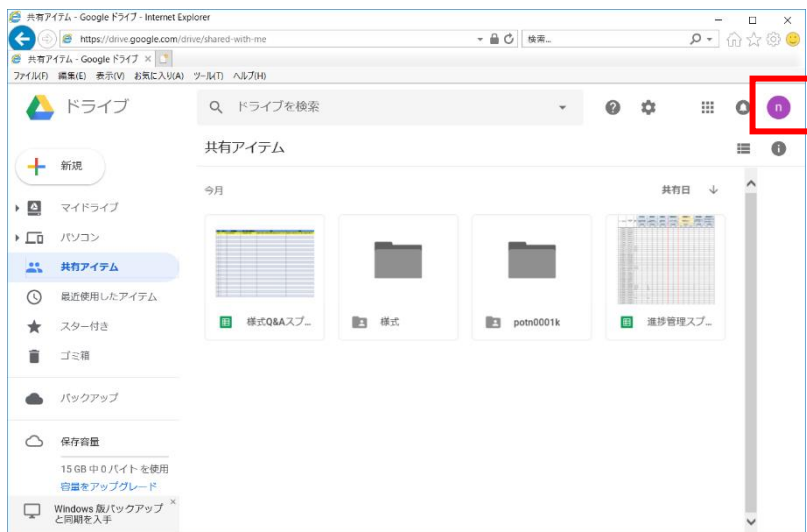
共有アイテム - Google ドライブ - Internet Explorer

https://drive.google.com/drive/shared-with-me

検索...

共有アイテム - Google ドライブ ×

ファイル(F) 編集(E) 表示(V) お気に入り(A) ツール(T) ヘルプ(H)

ドライブ

ドライブを検索

n

新規

マイドライブ

パソコン

共有アイテム

最近使用したアイテム

スター付き

ゴミ箱

バックアップ

保存容量

15 GB 中 0 バイトを使用

容量をアップグレード

Windows 版バックアップと同期を入手

共有アイテム

今月

共有日

様式Q&Aスプ...

様式

potn0001k

進捗管理スプ...